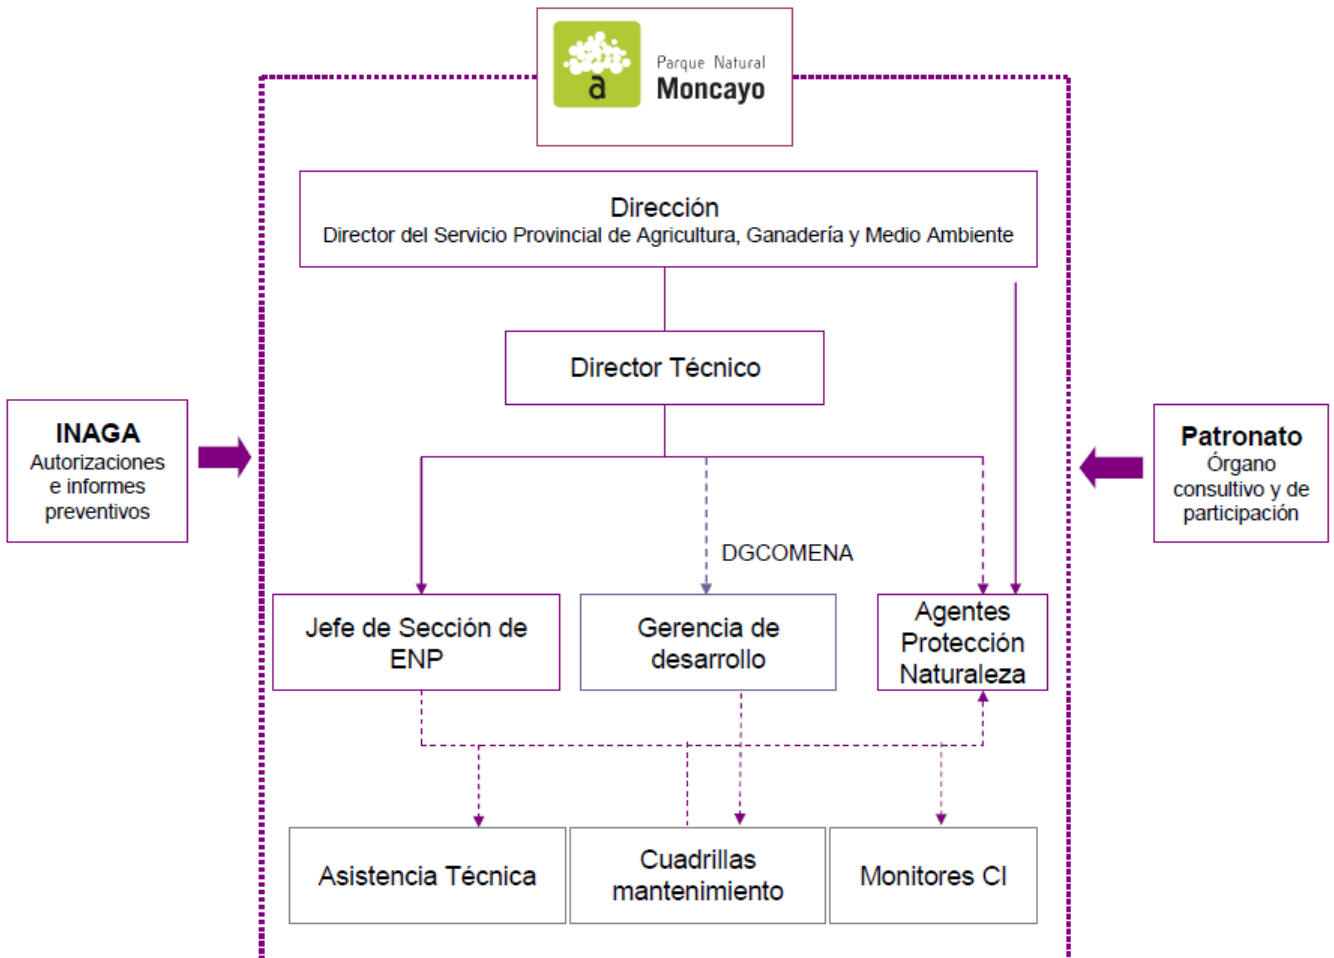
a

Parque Natural
Moncayo

Dirección
Director del Servicio Provincial de Agricultura, Ganadería y Medio Ambiente

Director Técnico

INAGA
Autorizaciones e informes preventivos

Patronato
Órgano consultivo y de participación

DGCOMENA

Jefe de Sección de ENP

Gerencia de desarrollo

Agentes Protección Naturaleza

Asistencia Técnica

Cuadrillas mantenimiento

Monitores CI